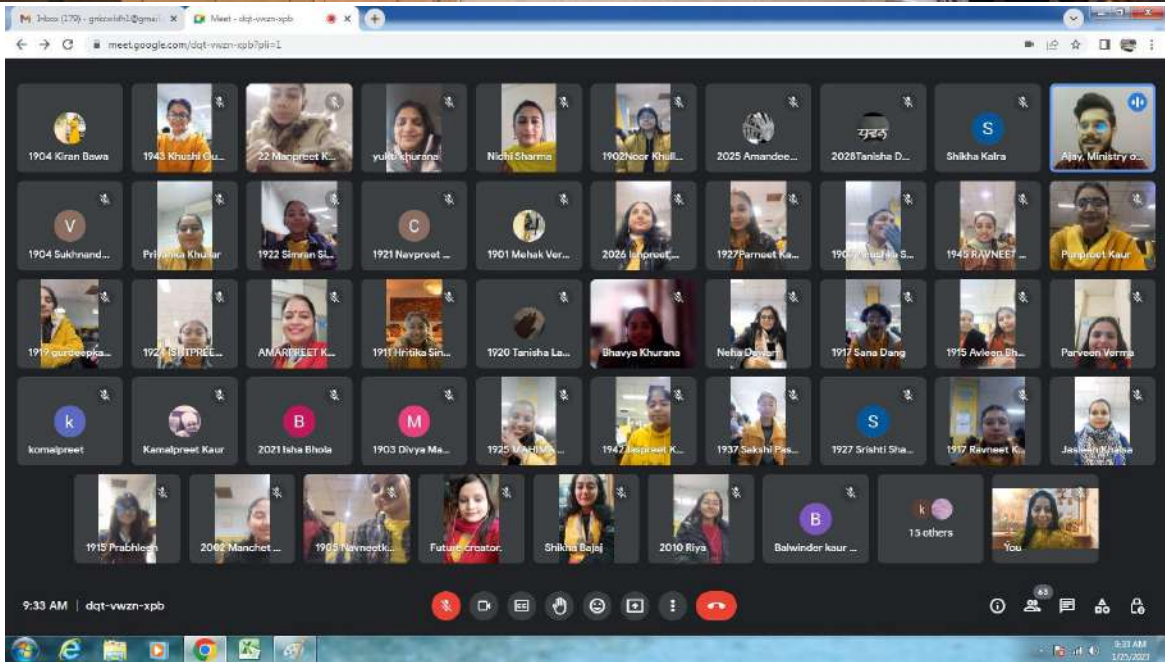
M Inbox (179) - gnicsldh1@gmail ×
Meet - dqt-vwzn-xpb ×
meet.google.com/dqt-vwzn-xpb?pli=1

1904 Kiran Bawa
1943 Khushi Gu...
22 Manpreet K...
yukti khurana
Nidhi Sharma
1902Noor Khull...
2025 Amandee...
2028Tanisha D...
S
Shikha Kalra
Ajay, Ministry o...

V
1904 Sukhnand...
Priyanka Khullar
1922 Simran Si...
C
1921 Navpreet ...
1901 Mehak Ver...
2026 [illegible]
1927Parneet Ka...
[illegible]
1945 RAVNEET ...
Puneet Kaur

1919 gurdeepka...
1924 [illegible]
AMARPREET K...
1911 Hritika Sin...
1920 Tanisha La...
Bhavya Khurana
Neha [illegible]
1917 Sana Dang
1915 Avleen Bh...
Parveen Verma

k
komalpreet
Kamalpreet Kaur
B
2021 Isha Bhola
M
1903 Divya Ma...
1925 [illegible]
1942 Jaspreet K...
1937 Sakshi Pas...
S
1927 Srishti Sha...
1917 Ravneet K...
Jasleen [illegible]

1915 Prabhleen
2002 Manchet ...
1905 Navneetk...
Future creator.
Shikha Bajaj
2010 Riya
B
Balwinder kaur ...
15 others
You

9:33 AM | dqt-vwzn-xpb
63
9:33 AM
1/25/2023